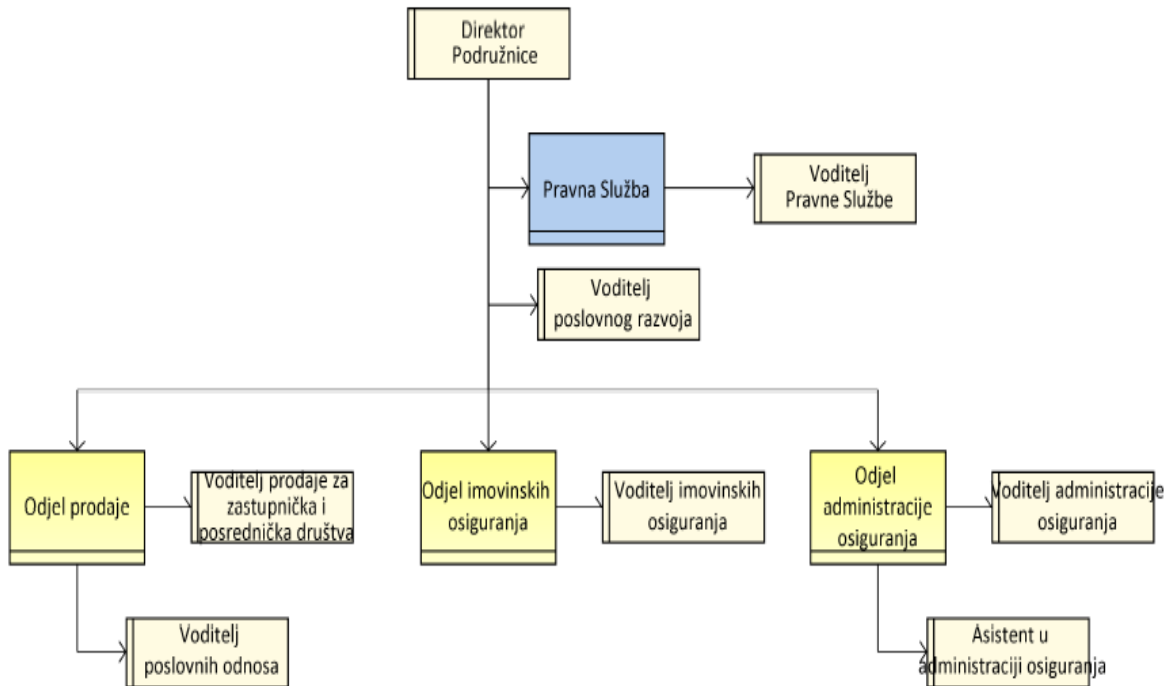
Direktor Podružnice

Pravna Služba

Voditelj Pravne Službe

Voditelj poslovnog razvoja

Odjel prodaje

Voditelj prodaje za zastupnička i posrednička društva

Odjel imovinskih osiguranja

Voditelj imovinskih osiguranja

Odjel administracije osiguranja

Voditelj administracije osiguranja

Voditelj poslovnih odnosa

Asistent u administraciji osiguranja